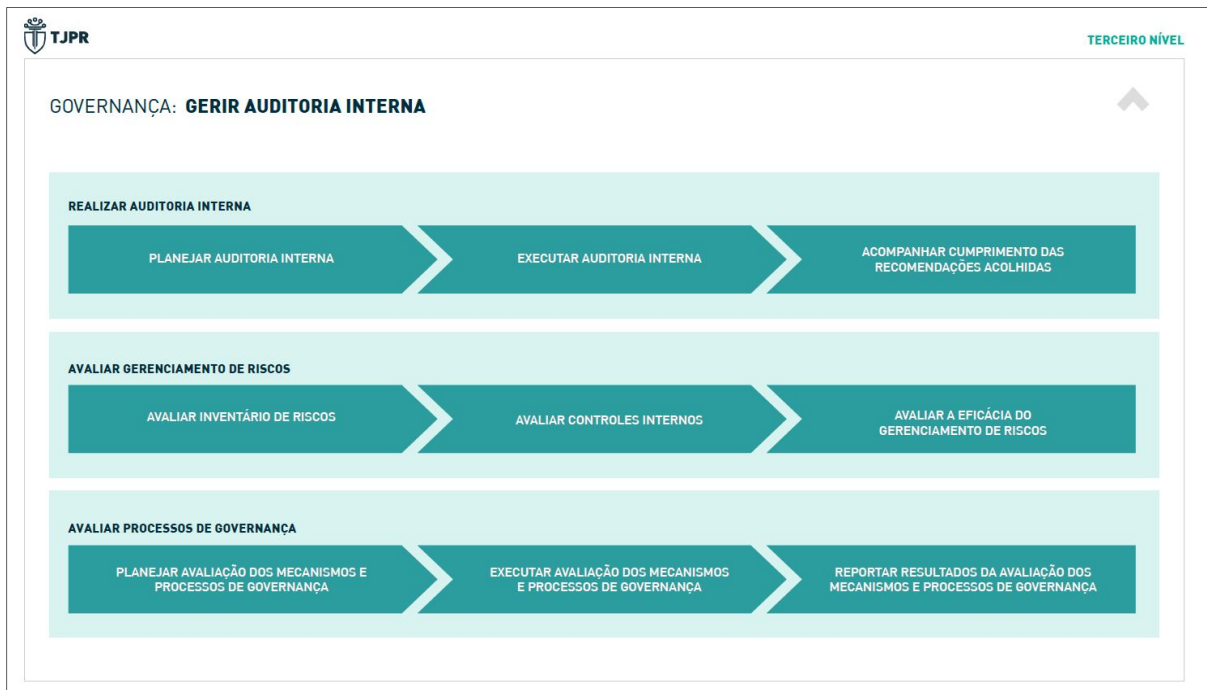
TJPR

TERCEIRO NÍVEL

GOVERNANÇA: GERIR AUDITORIA INTERNA

REALIZAR AUDITORIA INTERNA

PLANEJAR AUDITORIA INTERNA

EXECUTAR AUDITORIA INTERNA

ACOMPANHAR CUMPRIMENTO DAS RECOMENDAÇÕES ACOLHIDAS

AVALIAR GERENCIAMENTO DE RISCOS

AVALIAR INVENTÁRIO DE RISCOS

AVALIAR CONTROLES INTERNOS

AVALIAR A EFICÁCIA DO GERENCIAMENTO DE RISCOS

AVALIAR PROCESSOS DE GOVERNANÇA

PLANEJAR AVALIAÇÃO DOS MECANISMOS E PROCESSOS DE GOVERNANÇA

EXECUTAR AVALIAÇÃO DOS MECANISMOS E PROCESSOS DE GOVERNANÇA

REPORTAR RESULTADOS DA AVALIAÇÃO DOS MECANISMOS E PROCESSOS DE GOVERNANÇA